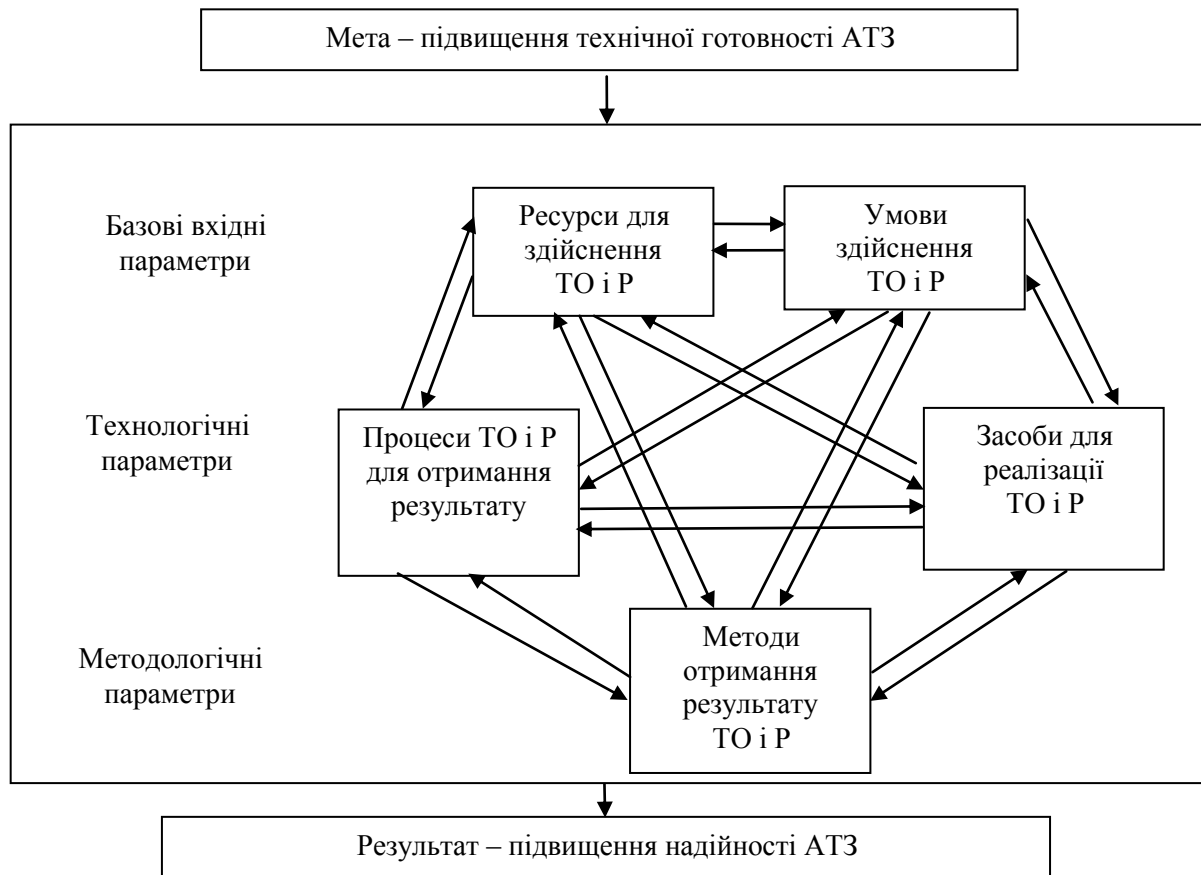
Мета – підвищення технічної готовності АТЗ

Базові вхідні параметри

Ресурси для здійснення ТО і Р

Умови здійснення ТО і Р

Технологічні параметри

Процеси ТО і Р для отримання результату

Засоби для реалізації ТО і Р

Методологічні параметри

Методи отримання результату ТО і Р

Результат – підвищення надійності АТЗ